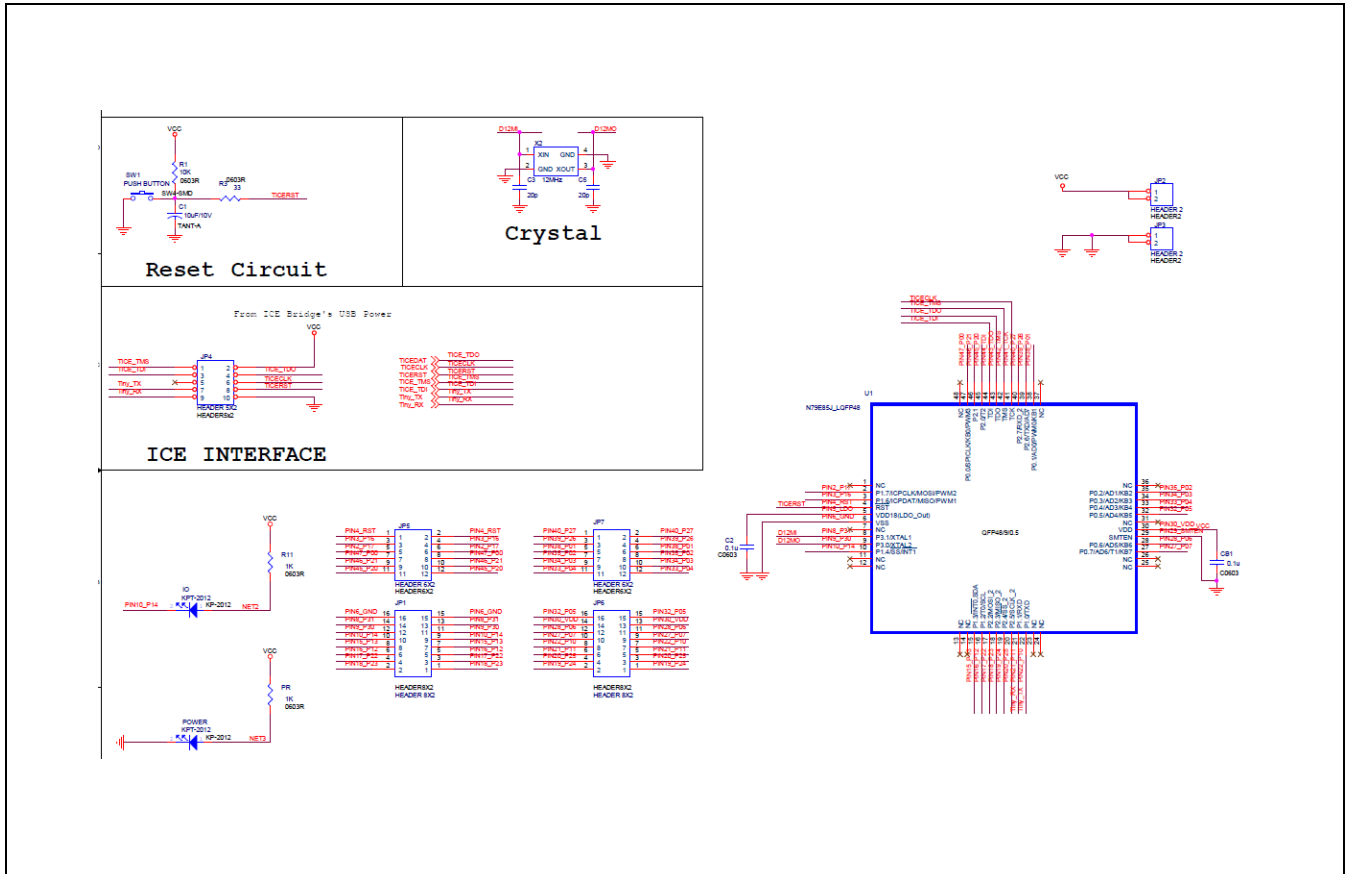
VCC
R1
10K
0603R
SW1
PUSH BUTTON
SW4-SMD
R3 0603R
33
TICERST
C1
10uF/10V
TANT-A

Reset Circuit

D12MI
D12MO
X2
1 XIN GND 4
2 GND XOUT 3
12MHz
C3 C5
20p 20p

Crystal

From ICE Bridge's USB Power
VCC
JP4
TICE_TMS
TICE_TDI
Tiny_TX
Tiny_RX
TICE_TDO
TICECLK
TICERST
HEADER 5X2
HEADER5x2

TICEDAT
TICECLK
TICERST
TICE_TMS
TICE_TDI
Tiny_TX
Tiny_RX
TICE_TDO

ICE INTERFACE

VCC
R11
1K
0603R
IO
KPT-2012
KP-2012
PIN10_P14
NET2

VCC
PR
1K
0603R
POWER
KPT-2012
KP-2012
NET3

JP5
PIN4_RST
HEADER 6X2
HEADER6X2
JP1
PIN6_GND
HEADER8X2
HEADER 8X2

JP7
PIN40_P27
HEADER 6X2
HEADER6X2
JP6
PIN32_P05
HEADER8X2
HEADER 8X2

VCC
JP2
HEADER 2
HEADER2
JP3
HEADER 2
HEADER2

U1
N79E85J_LQFP48
QFP48/9/0.5
NC
P1.7/ICPCLK/MOSI/PWM2
P1.6/ICPDAT/MISO/PWM1
RST
VDD18(LDO_Out)
VSS
NC
P3.1/XTAL1
P3.0/XTAL2
P1.4/SS/INT1
NC
NC
NC
P0.2/AD1/KB2
P0.3/AD2/KB3
P0.4/AD3/KB4
P0.5/AD4/KB5
NC
VDD
SMTEN
P0.6/AD5/KB6
P0.7/AD6/T1/KB7
NC
NC
TICERST
D12MI
D12MO
C2
0.1u
C0603
CB1
0.1u
C0603
PIN30_VDD
VCC
PIN35_P02
PIN34_P03
PIN33_P04
PIN32_P05
PIN28_P06
PIN27_P07